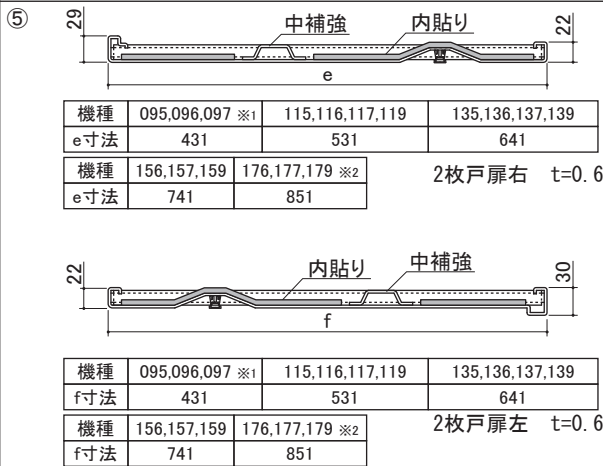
⑤

29

中補強

内貼り

22

e

| 機種 | 095,096,097 ※1 | 115,116,117,119 | 135,136,137,139 |
|---|---|---|---|
| e寸法 | 431 | 531 | 641 |

| 機種 | 156,157,159 | 176,177,179 ※2 |
|---|---|---|
| e寸法 | 741 | 851 |

2枚戸扉右　t=0.6

22

内貼り

中補強

30

f

| 機種 | 095,096,097 ※1 | 115,116,117,119 | 135,136,137,139 |
|---|---|---|---|
| f寸法 | 431 | 531 | 641 |

| 機種 | 156,157,159 | 176,177,179 ※2 |
|---|---|---|
| f寸法 | 741 | 851 |

2枚戸扉左　t=0.6